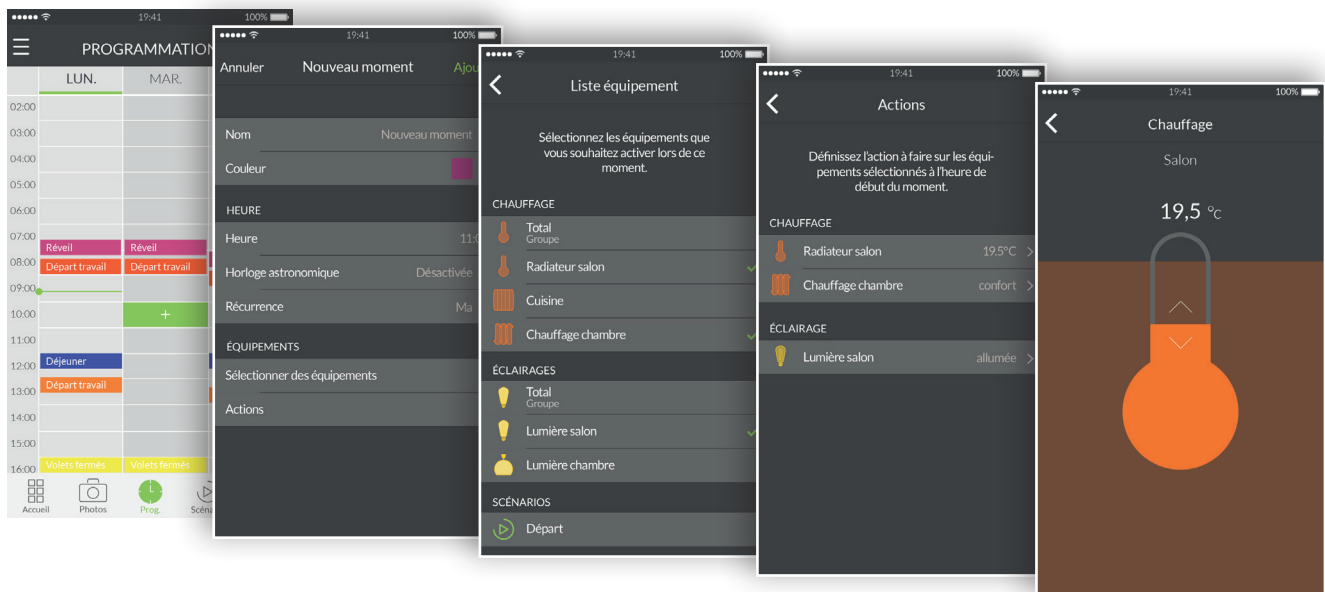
●●●●● 19:41 100%
PROGRAMMATION
LUN. MAR.
02:00
03:00
04:00
05:00
06:00
07:00
08:00
09:00
10:00
11:00
12:00
13:00
14:00
15:00
16:00
Réveil
Réveil
Départ travail
Départ travail
+
Déjeuner
Départ travail
Volets fermés
Volets fermés
Accueil Photos Prog. Scéna

●●●●● 19:41 100%
Annuler Nouveau moment Ajou
Nom Nouveau moment
Couleur
HEURE
Heure 11:0
Horloge astronomique Désactivée
Récurrence Ma
ÉQUIPEMENTS
Sélectionner des équipements
Actions

●●●●● 19:41 100%
Liste équipement
Sélectionnez les équipements que vous souhaitez activer lors de ce moment.
CHAUFFAGE
Total
Groupe
Radiateur salon
Cuisine
Chauffage chambre
ÉCLAIRAGES
Total
Groupe
Lumière salon
Lumière chambre
SCÉNARIOS
Départ

●●●●● 19:41 100%
Actions
Définissez l'action à faire sur les équipements sélectionnés à l'heure de début du moment.
CHAUFFAGE
Radiateur salon 19.5°C
Chauffage chambre confort
ÉCLAIRAGE
Lumière salon allumée

●●●●● 19:41 100%
Chauffage
Salon
19,5 °C